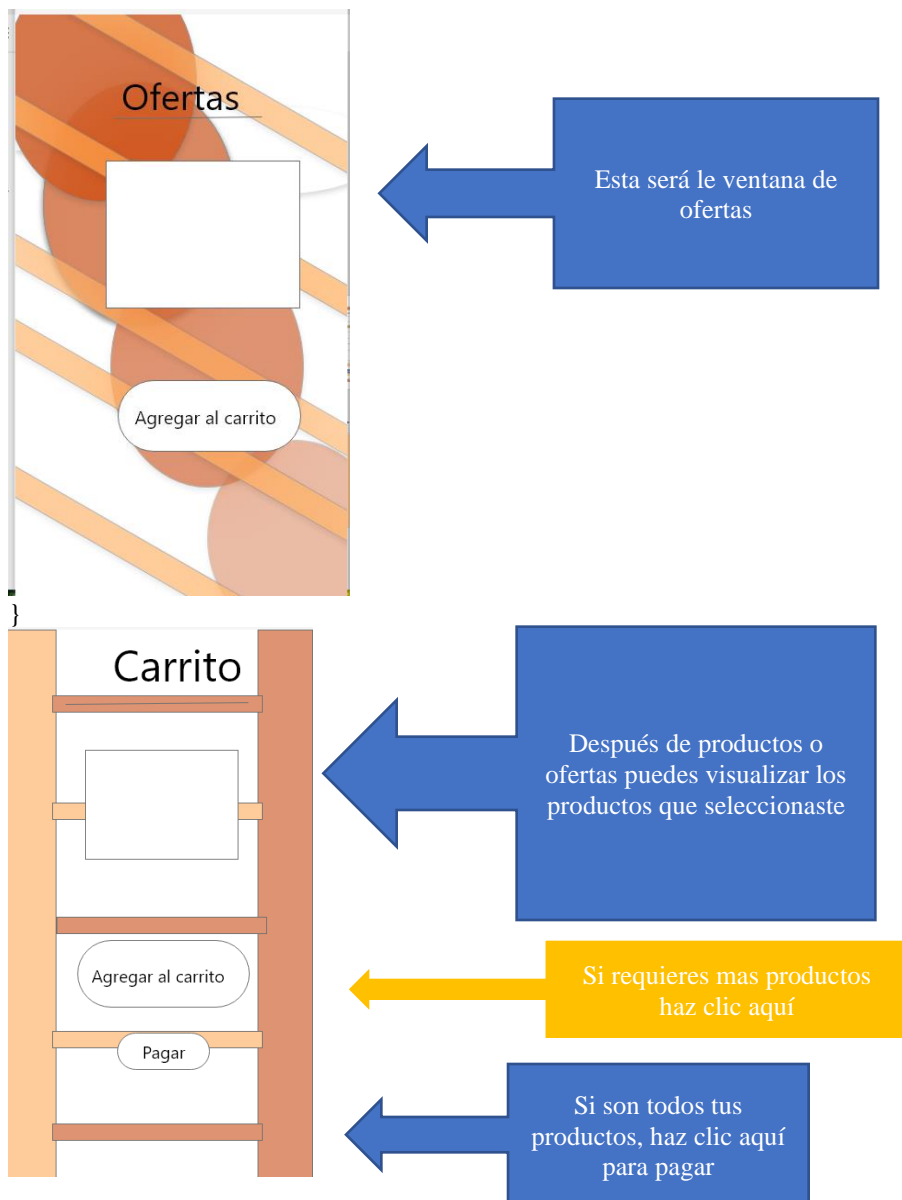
Ofertas

Agregar al carrito

Esta será le ventana de ofertas

}

Carrito

Agregar al carrito

Pagar

Después de productos o ofertas puedes visualizar los productos que seleccionaste

Si requieres mas productos haz clic aquí

Si son todos tus productos, haz clic aquí para pagar